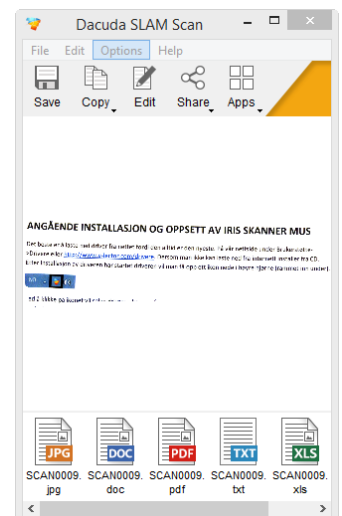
Dacuda SLAM Scan

File Edit Options Help

Save Copy Edit Share Apps

ANGÅENDE INSTALLASJON OG OPPSETT AV IRIS SKANNER MUS

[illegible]

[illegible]

JPG SCAN0009.jpg
DOC SCAN0009.doc
PDF SCAN0009.pdf
TXT SCAN0009.txt
XLS SCAN0009.xls